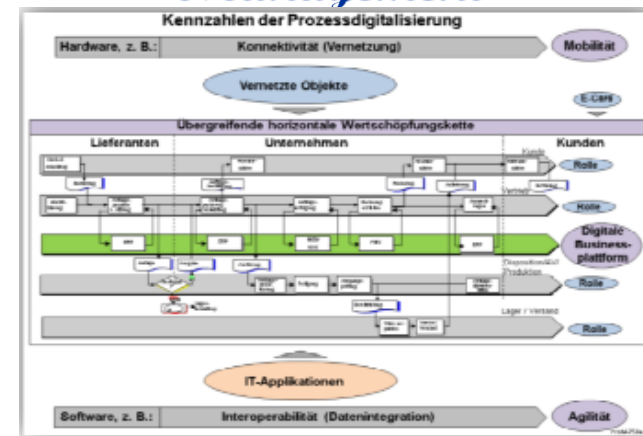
Kennzahlen der Prozessdigitalisierung

Hardware, z. B.: Konnektivität (Vernetzung) Mobilität

Vernetzte Objekte

E-Cars

Übergreifende horizontale Wertschöpfungskette

Lieferanten Unternehmen Kunden

Kunde

Rolle

Vertrieb

Rolle

Digitale Business-plattform

Disposition/ Produktion

Rolle

Lager / Versand

Rolle

IT-Applikationen

Software, z. B.: Interoperabilität (Datenintegration) Agilität